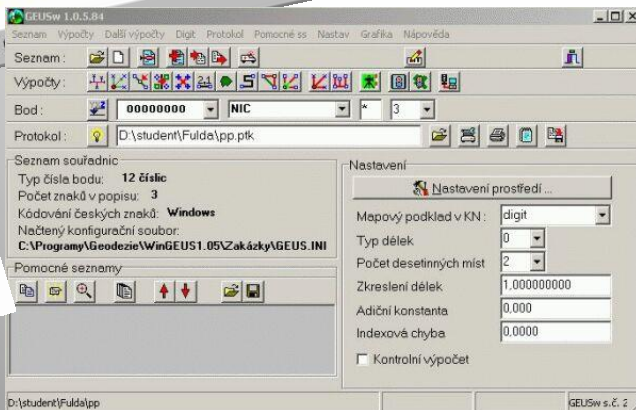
GEUSw 1.0.5.84

Seznam Výpočty Další výpočty Digit Protokol Pomocné ss Nastav Grafika Nápověda

Seznam :

Výpočty :

Bod : 00000000 NIC * 3

Protokol : D:\student\Fulda\pp.ptk

Seznam souřadnic
Typ čísla bodu: 12 číslic
Počet znaků v popisu: 3
Kódování českých znaků: Windows
Načtený konfigurační soubor:
C:\Programy\Geodezie\WinGEUS1.05\Zakázky\GEUS.INI

Pomocné seznamy

Nastavení
Nastavení prostředí ...
Mapový podklad v KN : digit
Typ délek 0
Počet desetinných míst 2
Zkreslení délek 1,000000000
Adiční konstanta 0,000
Indexová chyba 0,0000
Kontrolní výpočet

D:\student\Fulda\pp

GEUSw s.č. 2